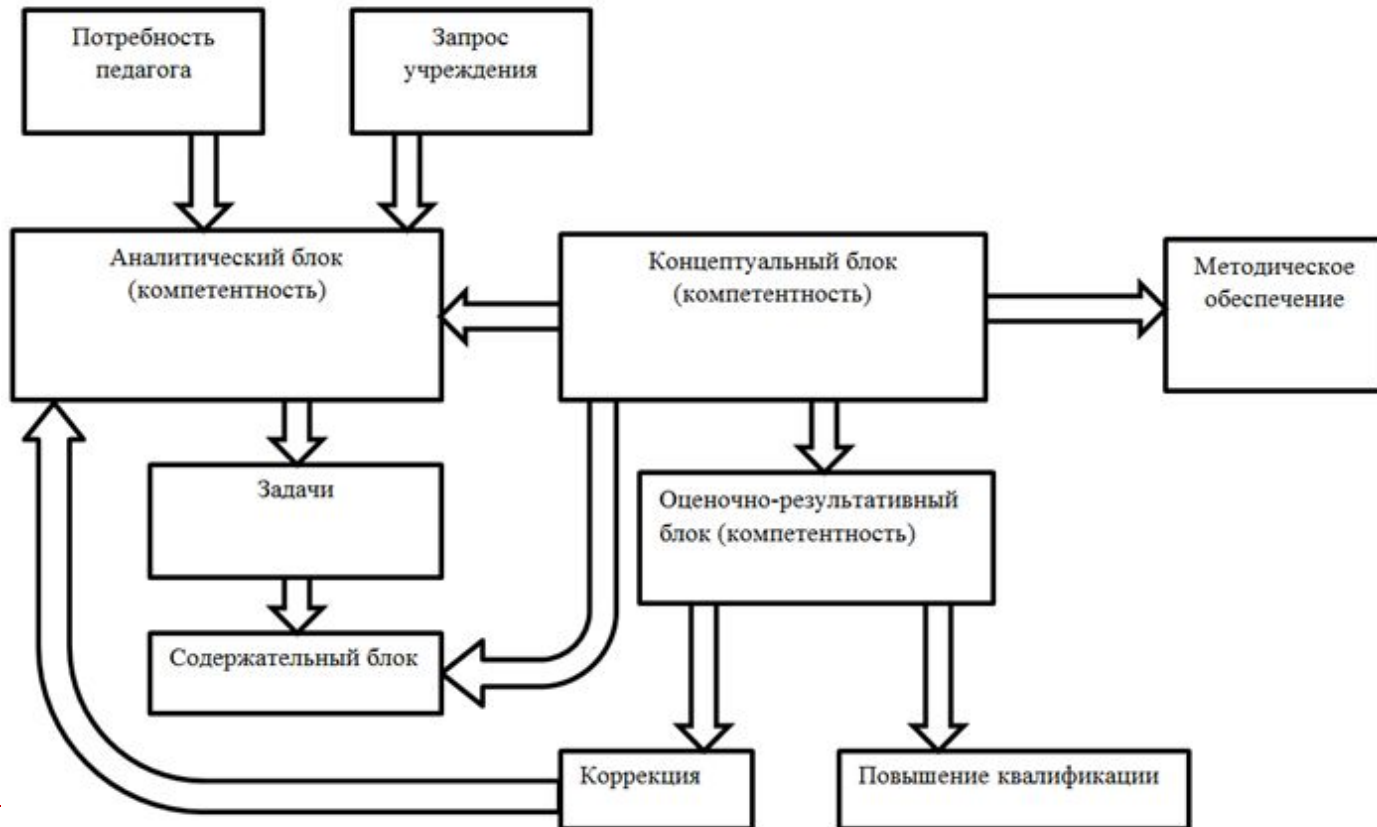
Потребность педагога

Запрос учреждения

Аналитический блок (компетентность)

Концептуальный блок (компетентность)

Методическое обеспечение

Задачи

Оценочно-результативный блок (компетентность)

Содержательный блок

Коррекция

Повышение квалификации